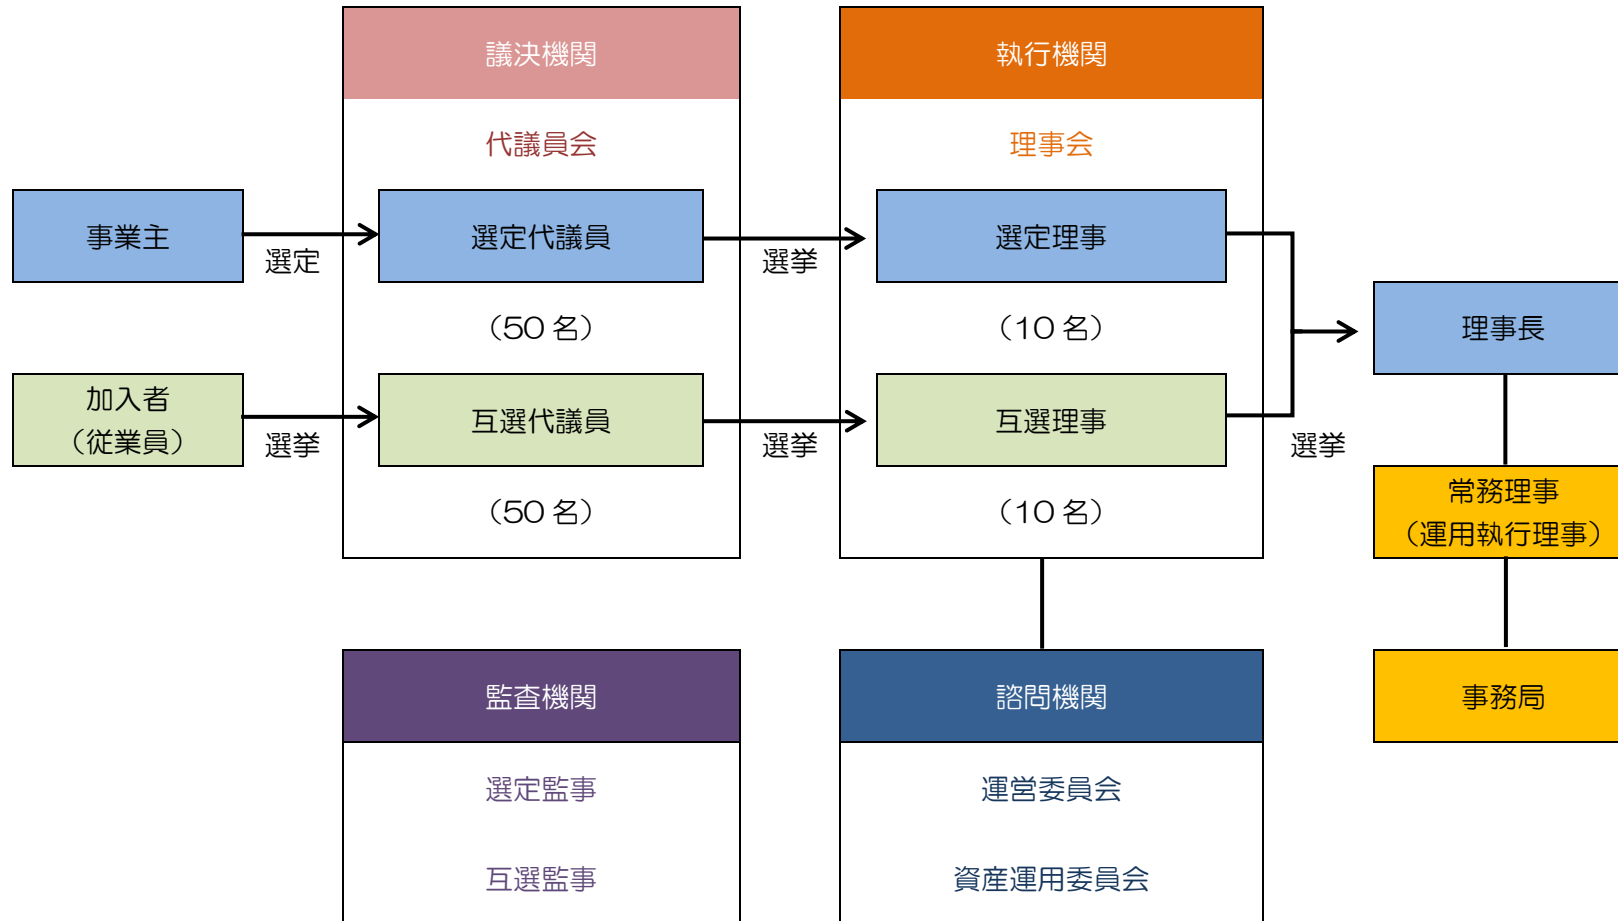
議決機関

代議員会

事業主

選定

選定代議員

（50 名）

加入者
（従業員）

選挙

互選代議員

（50 名）

執行機関

理事会

選挙

選定理事

（10 名）

選挙

互選理事

（10 名）

選挙

理事長

常務理事
（運用執行理事）

事務局

監査機関

選定監事

互選監事

諮問機関

運営委員会

資産運用委員会